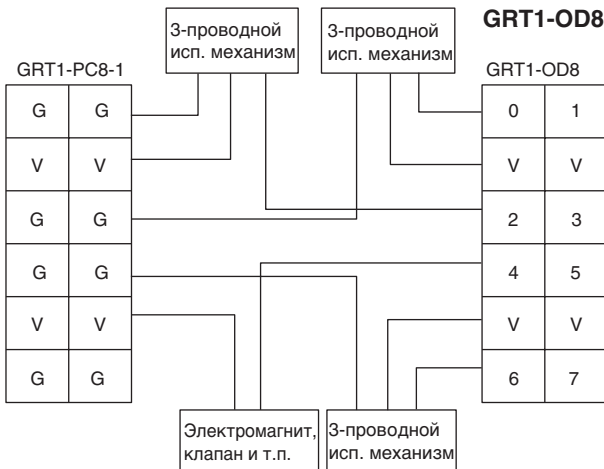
GRT1-OD8

3-проводной исп. механизм

3-проводной исп. механизм

GRT1-PC8-1

| G | G |
|---|---|
| V | V |
| G | G |
| G | G |
| V | V |
| G | G |

GRT1-OD8

| 0 | 1 |
|---|---|
| V | V |
| 2 | 3 |
| 4 | 5 |
| V | V |
| 6 | 7 |

Электромагнит, клапан и т.п.

3-проводной исп. механизм